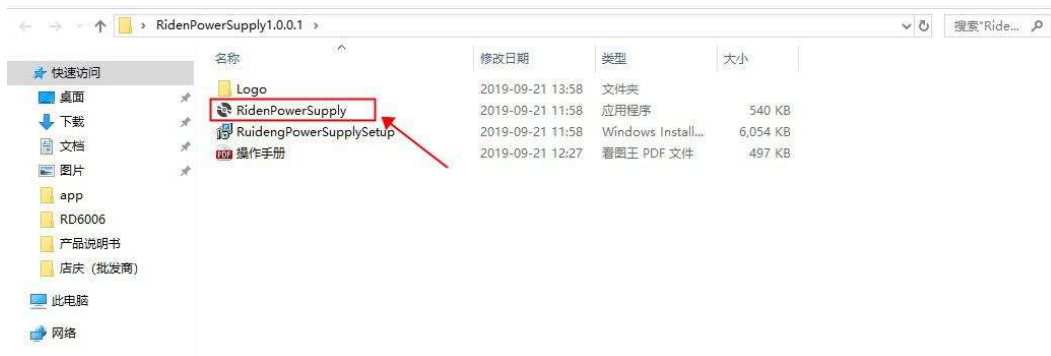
RidenPowerSupply1.0.0.1 >

搜索"Ride...

快速访问
桌面
下载
文档
图片
app
RD6006
产品说明书
店庆（批发商）
此电脑
网络

| 名称 | 修改日期 | 类型 | 大小 |
|---|---|---|---|
| Logo | 2019-09-21 13:58 | 文件夹 | |
| RidenPowerSupply | 2019-09-21 11:58 | 应用程序 | 540 KB |
| RuidengPowerSupplySetup | 2019-09-21 11:58 | Windows Install... | 6,054 KB |
| 操作手册 | 2019-09-21 12:27 | 看图王 PDF 文件 | 497 KB |